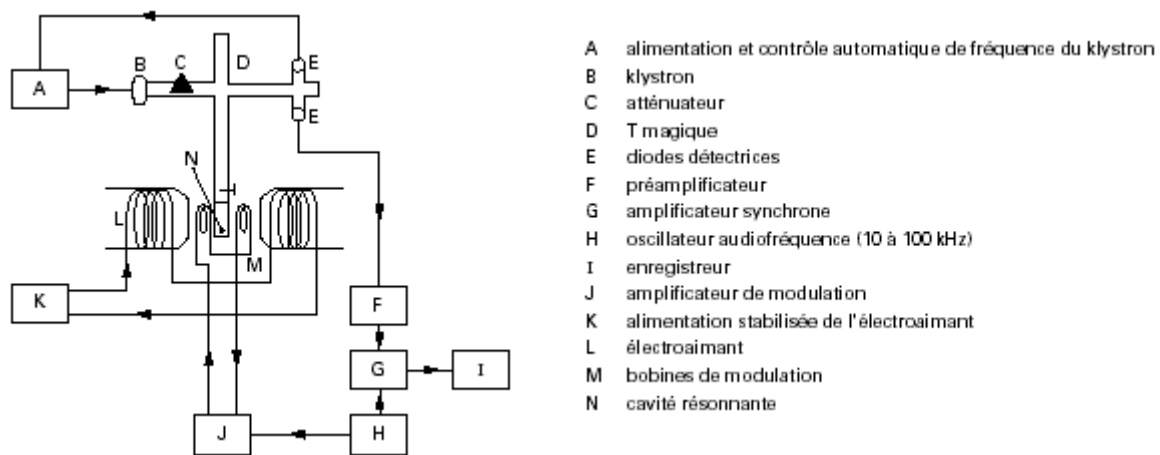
A
B
C
D
E
E
N
L
M
K
F
G
I
J
H

A alimentation et contrôle automatique de fréquence du klystron
B klystron
C atténuateur
D T magique
E diodes détectrices
F préamplificateur
G amplificateur synchrone
H oscillateur audiofréquence (10 à 100 kHz)
I enregistreur
J amplificateur de modulation
K alimentation stabilisée de l'électroaimant
L électroaimant
M bobines de modulation
N cavité résonnante